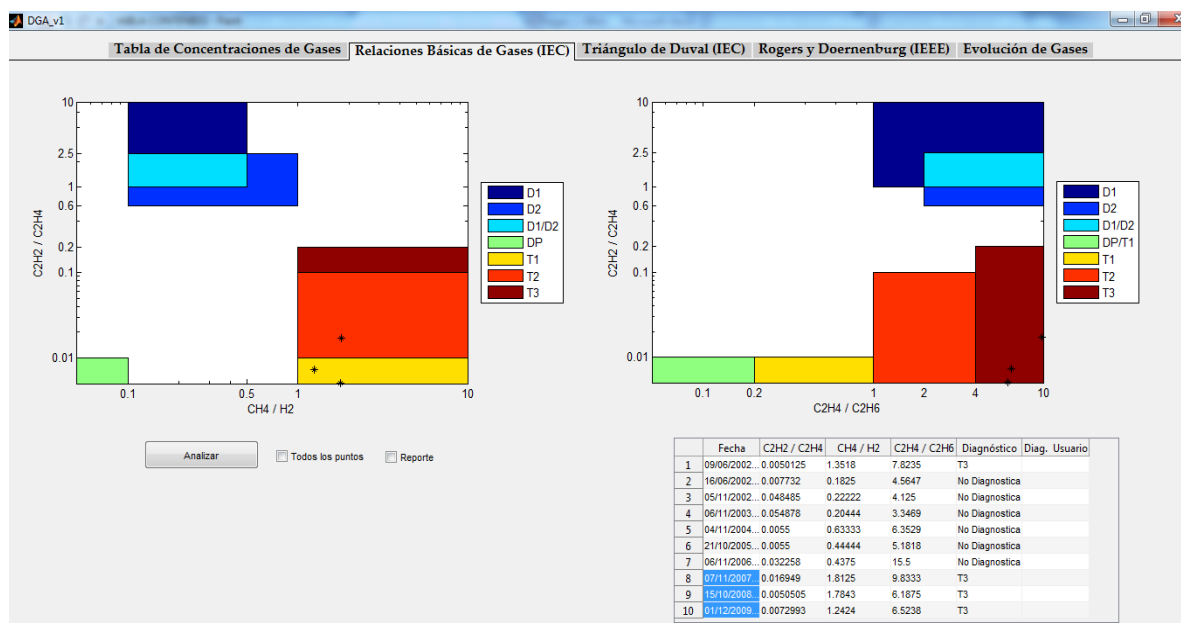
DGA_v1

Tabla de Concentraciones de Gases | Relaciones Básicas de Gases (IEC) | Triángulo de Duval (IEC) | Rogers y Doernenburg (IEEE) | Evolución de Gases

10
2.5
1
0.6
0.2
0.1
0.01
C2H2 / C2H4
0.1
0.5
1
10
CH4 / H2

D1
D2
D1/D2
DP
T1
T2
T3

10
2.5
1
0.6
0.2
0.1
0.01
C2H2 / C2H4
0.1
0.2
1
2
4
10
C2H4 / C2H6

D1
D2
D1/D2
DP/T1
T1
T2
T3

Analizar

Todos los puntos

Reporte

| | Fecha | C2H2 / C2H4 | CH4 / H2 | C2H4 / C2H6 | Diagnóstico | Diag. Usuario |
|---|---|---|---|---|---|---|
| 1 | 09/06/2002... | 0.0050125 | 1.3518 | 7.8235 | T3 | |
| 2 | 16/06/2002... | 0.007732 | 0.1825 | 4.5647 | No Diagnostica | |
| 3 | 05/11/2002... | 0.048485 | 0.22222 | 4.125 | No Diagnostica | |
| 4 | 06/11/2003... | 0.054878 | 0.20444 | 3.3469 | No Diagnostica | |
| 5 | 04/11/2004... | 0.0055 | 0.63333 | 6.3529 | No Diagnostica | |
| 6 | 21/10/2005... | 0.0055 | 0.44444 | 5.1818 | No Diagnostica | |
| 7 | 06/11/2006... | 0.032258 | 0.4375 | 15.5 | No Diagnostica | |
| 8 | 07/11/2007... | 0.016949 | 1.8125 | 9.8333 | T3 | |
| 9 | 15/10/2008... | 0.0050505 | 1.7843 | 6.1875 | T3 | |
| 10 | 01/12/2009... | 0.0072993 | 1.2424 | 6.5238 | T3 | |